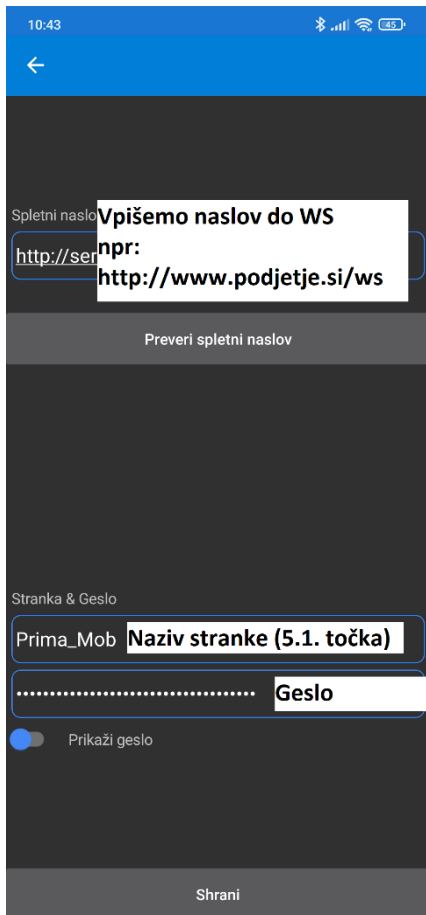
10:43

45

Spletni naslo

http://ser

Vpišemo naslov do WS
npr:
http://www.podjetje.si/ws

Preveri spletni naslov

Stranka & Geslo

Prima_Mob

Naziv stranke (5.1. točka)

••••••••••••••••••••••••••••••••••

Geslo

Prikaži geslo

Shrani